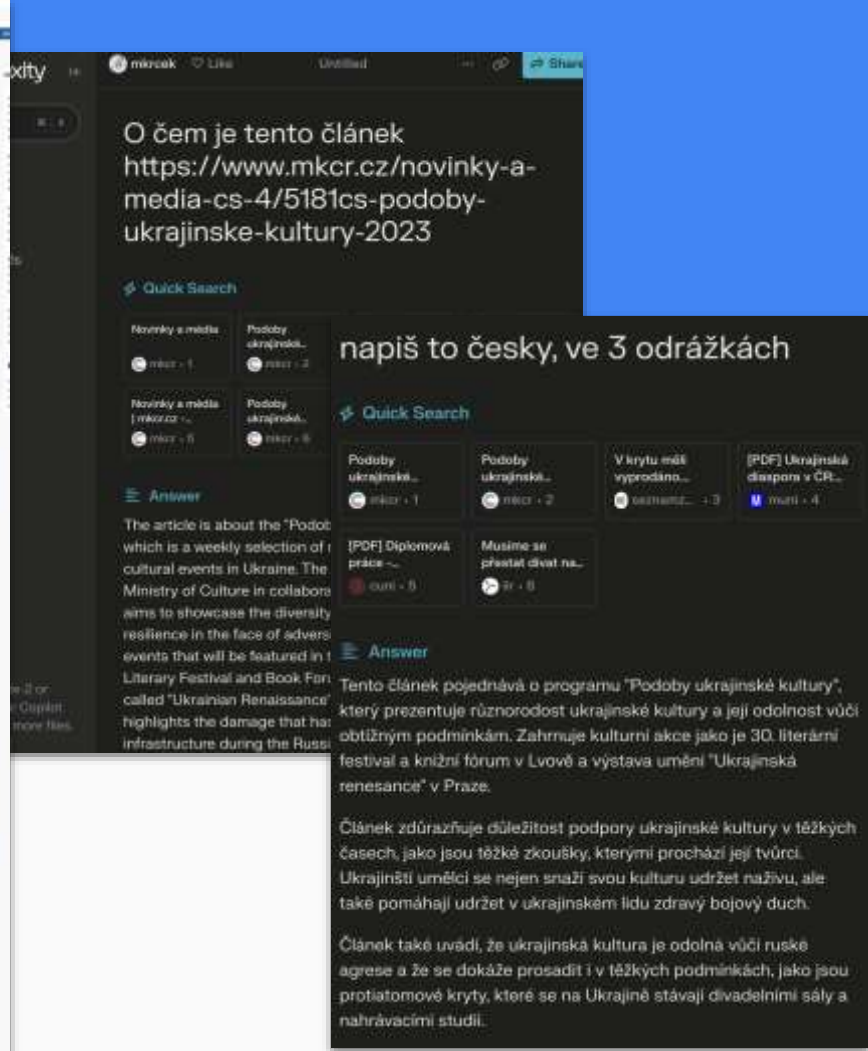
xity

mkrcek Like Untitled Share

O čem je tento článek https://www.mkcr.cz/novinky-a-media-cs-4/5181cs-podoby-ukrajinske-kultury-2023

Quick Search

Novinky a média mkcr · 1
Podoby ukrajinské... mkcr · 2
Novinky a média | mkcr.cz -... mkcr · 5
Podoby ukrajinské... mkcr · 6

Answer

The article is about the "Podob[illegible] which is a weekly selection of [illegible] cultural events in Ukraine. The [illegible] Ministry of Culture in collabora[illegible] aims to showcase the diversity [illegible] resilience in the face of advers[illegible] events that will be featured in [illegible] Literary Festival and Book For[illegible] called "Ukrainian Renaissance" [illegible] highlights the damage that has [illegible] infrastructure during the Russ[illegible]

napiš to česky, ve 3 odrážkách

Quick Search

Podoby ukrajinské... mkcr · 1
Podoby ukrajinské... mkcr · 2
V krytu měli vyprodáno... seznamzpravy · 3
[PDF] Ukrajinská diaspora v ČR... muni · 4
[PDF] Diplomová práce -... cuni · 5
Musíme se přestat dívat na... irozhlas · 6

Answer

Tento článek pojednává o programu "Podoby ukrajinské kultury", který prezentuje různorodost ukrajinské kultury a její odolnost vůči obtížným podmínkám. Zahrnuje kulturní akce jako je 30. literární festival a knižní fórum v Lvově a výstava umění "Ukrajinská renesance" v Praze.

Článek zdůrazňuje důležitost podpory ukrajinské kultury v těžkých časech, jako jsou těžké zkoušky, kterými prochází její tvůrci. Ukrajinští umělci se nejen snaží svou kulturu udržet naživu, ale také pomáhají udržet v ukrajinském lidu zdravý bojový duch.

Článek také uvádí, že ukrajinská kultura je odolná vůči ruské agresi a že se dokáže prosadit i v těžkých podmínkách, jako jsou protiatomové kryty, které se na Ukrajině stávají divadelními sály a nahrávacími studii.